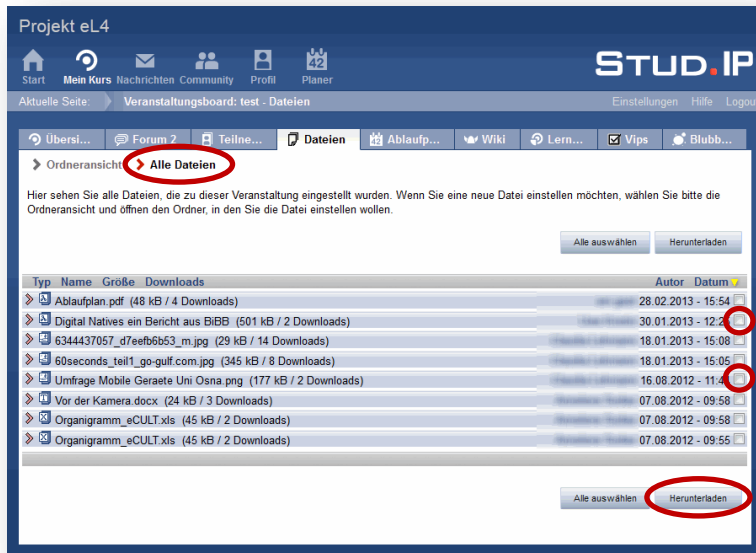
Projekt eL4

Start Mein Kurs Nachrichten Community Profil 42 Planer

STUD.IP

Aktuelle Seite: Veranstaltungsboard: test - Dateien

Einstellungen Hilfe Logou

Übersi... Forum 2 Teilne... Dateien Ablaufp... Wiki Lern... Vips Blubb...

Ordneransicht Alle Dateien

Hier sehen Sie alle Dateien, die zu dieser Veranstaltung eingestellt wurden. Wenn Sie eine neue Datei einstellen möchten, wählen Sie bitte die Ordneransicht und öffnen den Ordner, in den Sie die Datei einstellen wollen.

Alle auswählen Herunterladen

| Typ Name Größe Downloads | Autor | Datum |
|---|---|---|
| Ablaufplan.pdf (48 kB / 4 Downloads) | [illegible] | 28.02.2013 - 15:54 |
| Digital Natives ein Bericht aus BiBB (501 kB / 2 Downloads) | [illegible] | 30.01.2013 - 12:2 |
| 6344437057_d7eefb6b53_m.jpg (29 kB / 14 Downloads) | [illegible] | 18.01.2013 - 15:08 |
| 60seconds_teil1_go-gulf.com.jpg (345 kB / 8 Downloads) | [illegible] | 18.01.2013 - 15:05 |
| Umfrage Mobile Geraete Uni Osna.png (177 kB / 2 Downloads) | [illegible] | 16.08.2012 - 11:4 |
| Vor der Kamera.docx (24 kB / 3 Downloads) | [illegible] | 07.08.2012 - 09:58 |
| Organigramm_eCULT.xls (45 kB / 2 Downloads) | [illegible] | 07.08.2012 - 09:58 |
| Organigramm_eCULT.xls (45 kB / 2 Downloads) | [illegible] | 07.08.2012 - 09:55 |

Alle auswählen Herunterladen